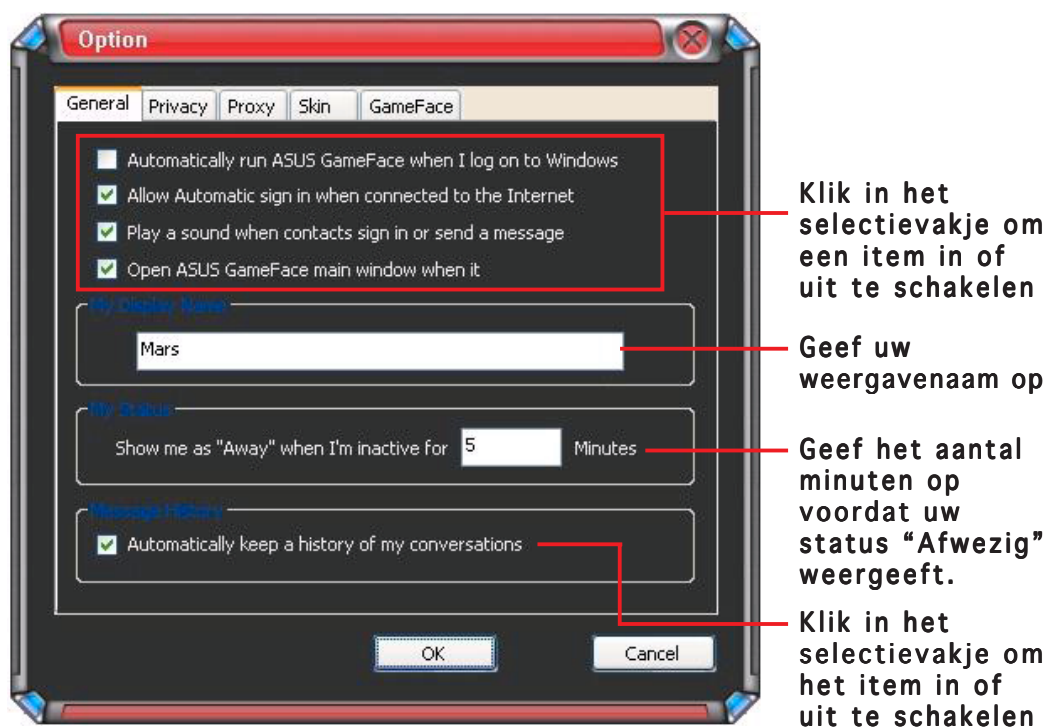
Option

General
Privacy
Proxy
Skin
GameFace

Automatically run ASUS GameFace when I log on to Windows
Allow Automatic sign in when connected to the Internet
Play a sound when contacts sign in or send a message
Open ASUS GameFace main window when it

My Display Name
Mars

My Status
Show me as "Away" when I'm inactive for 5 Minutes

Message History
Automatically keep a history of my conversations

OK
Cancel

Klik in het selectievakje om een item in of uit te schakelen

Geef uw weergavenaam op

Geef het aantal minuten op voordat uw status "Afwezig" weergeeft.

Klik in het selectievakje om het item in of uit te schakelen